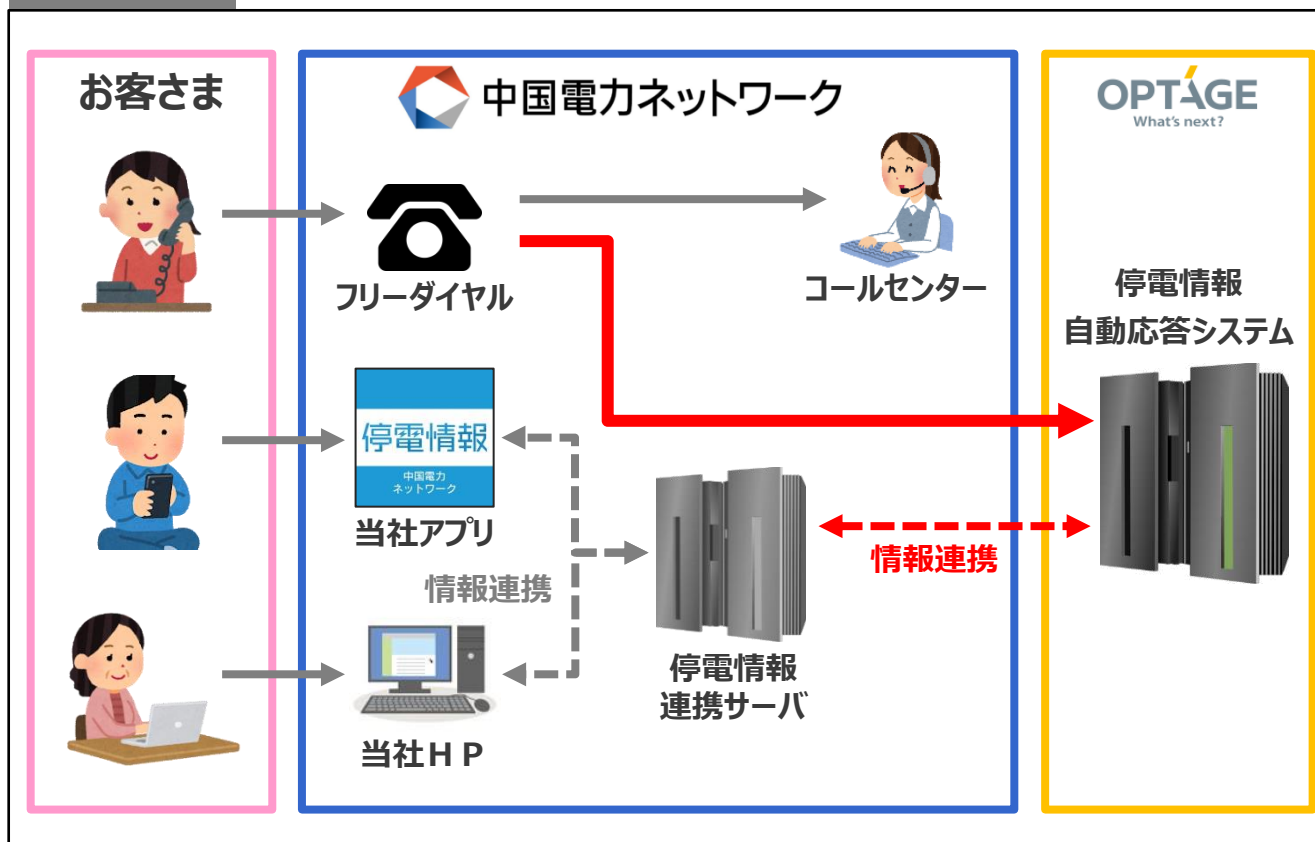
お客さま

中国電力ネットワーク

OPTAGE
What's next?

フリーダイヤル

コールセンター

停電情報
自動応答システム

停電情報
中国電力
ネットワーク

当社アプリ

情報連携

情報連携

停電情報
連携サーバ

当社ＨＰ